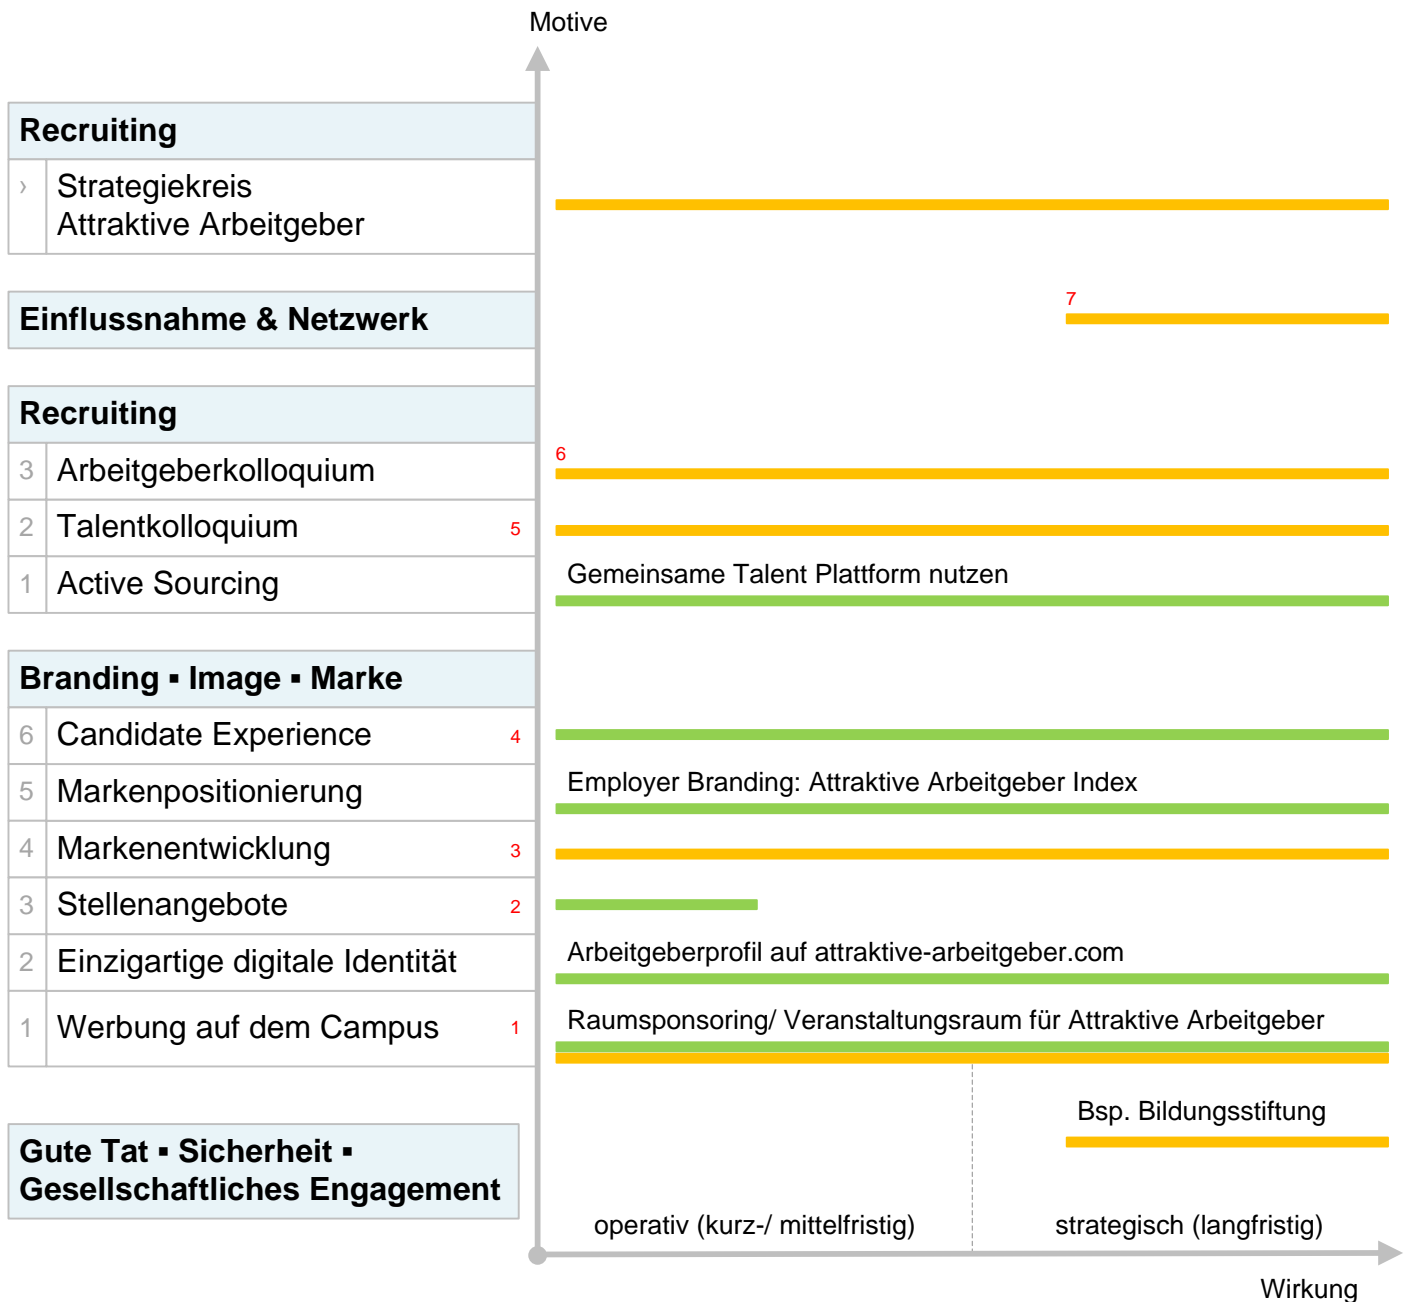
Motive

Recruiting

› Strategiekreis Attraktive Arbeitgeber

Einflussnahme & Netzwerk

7

Recruiting

3 Arbeitgeberkolloquium

6

2 Talentkolloquium 5

1 Active Sourcing

Gemeinsame Talent Plattform nutzen

Branding ▪ Image ▪ Marke

6 Candidate Experience 4

5 Markenpositionierung

Employer Branding: Attraktive Arbeitgeber Index

4 Markenentwicklung 3

3 Stellenangebote 2

2 Einzigartige digitale Identität

Arbeitgeberprofil auf attraktive-arbeitgeber.com

1 Werbung auf dem Campus 1

Raumsponsoring/ Veranstaltungsraum für Attraktive Arbeitgeber

Gute Tat ▪ Sicherheit ▪ Gesellschaftliches Engagement

Bsp. Bildungsstiftung

operativ (kurz-/ mittelfristig)

strategisch (langfristig)

Wirkung